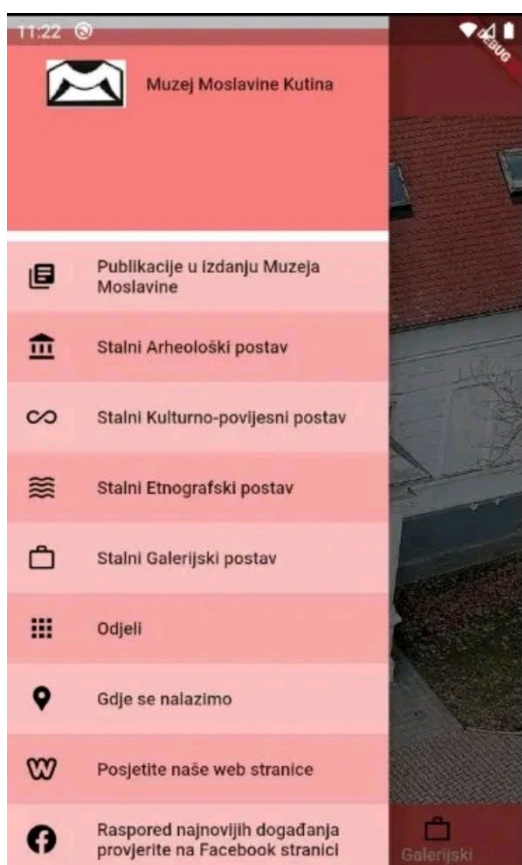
11:22

DEBUG

Muzej Moslavine Kutina

Publikacije u izdanju Muzeja Moslavine

Stalni Arheološki postav

Stalni Kulturno-povijesni postav

Stalni Etnografski postav

Stalni Galerijski postav

Odjeli

Gdje se nalazimo

Posjetite naše web stranice

Raspored najnovijih događanja provjerite na Facebook stranici

Galerijski